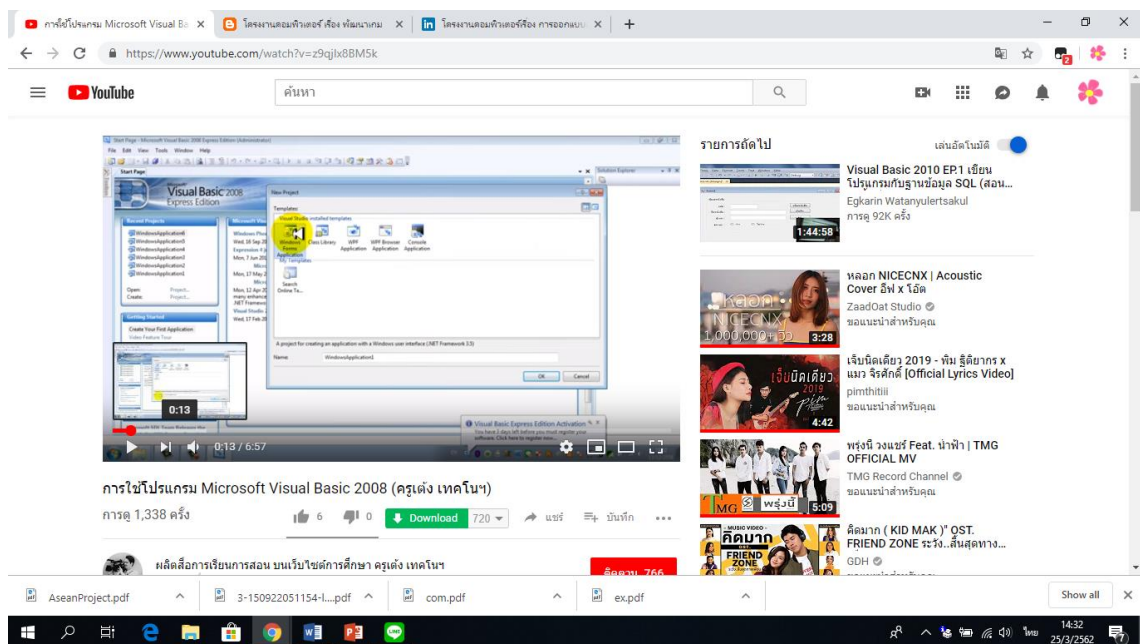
การใช้โปรแกรม Microsoft Visual Ba × | โครงงานคอมพิวเตอร์ เรื่อง พัฒนาเกม × | โครงงานคอมพิวเตอร์เรื่อง การออกแบบ × | +

https://www.youtube.com/watch?v=z9qjlx8BM5k

YouTube

ค้นหา

Start Page - Microsoft Visual Basic 2008 Express Edition (Administrator)

File Edit View Tools Window Help

Start Page

Visual Basic 2008 Express Edition

Recent Projects

WindowsApplication6
WindowsApplication5
WindowsApplication4
WindowsApplication3
WindowsApplication2
WindowsApplication1

Open: Project...
Create: Project...

Getting Started

Create Your First Application
Video Feature Tour

New Project

Templates:

Visual Studio installed templates

Windows Forms Application
Class Library
WPF Application
WPF Browser Application
Console Application

My Templates

Search Online Te...

A project for creating an application with a Windows user interface (.NET Framework 3.5)

Name: WindowsApplication1

OK Cancel

Visual Basic Express Edition Activation

0:13

0:13 / 6:57

การใช้โปรแกรม Microsoft Visual Basic 2008 (ครูเต้ง เทคโนฯ)

การดู 1,338 ครั้ง

6 0 Download 720 แชร์ บันทึก ...

ผลิตสื่อการเรียนการสอน บนเว็บไซต์การศึกษา ครูเต้ง เทคโนฯ

ติดตาม 766

รายการถัดไป

เล่นอัตโนมัติ

Visual Basic 2010 EP.1 เขียนโปรแกรมกับฐานข้อมูล SQL (สอน...
Egkarin Watanyulertsakul
การดู 92K ครั้ง
1:44:58

หลอก NICECNX | Acoustic Cover อีฟ x โอ๊ต
ZaadOat Studio
ขอแนะนำสำหรับคุณ
3:28

เจ็บนิดเดียว 2019 - พิม ฐิติยากร x แมว จิรศักดิ์ [Official Lyrics Video]
pimthitiii
ขอแนะนำสำหรับคุณ
4:42

พรุ่งนี้ วงแชร์ Feat. น้ำฟ้า | TMG OFFICIAL MV
TMG Record Channel
ขอแนะนำสำหรับคุณ
5:09

คิดมาก ( KID MAK )" OST. FRIEND ZONE ระวัง..สิ้นสุดทาง...
GDH

AseanProject.pdf
3-150922051154-l....pdf
com.pdf
ex.pdf
Show all

14:32
25/3/2562